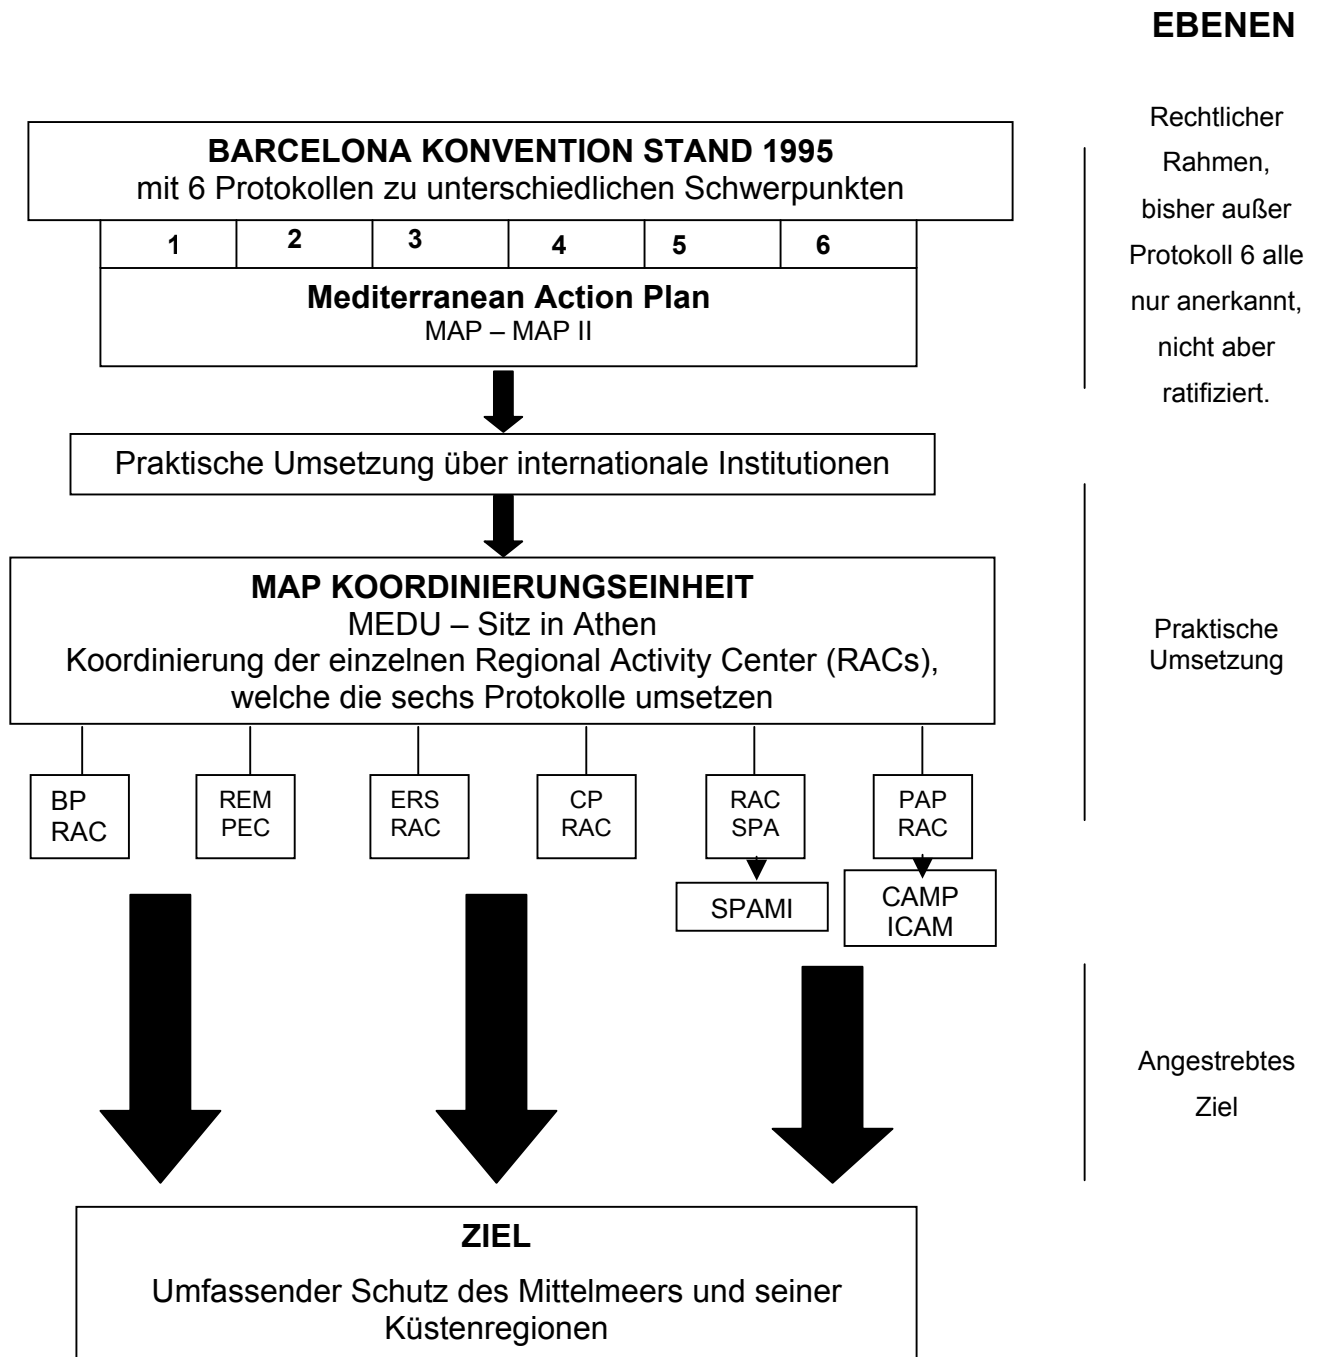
EBENEN

BARCELONA KONVENTION STAND 1995
mit 6 Protokollen zu unterschiedlichen Schwerpunkten

| 1 | 2 | 3 | 4 | 5 | 6 |
|---|---|---|---|---|---|

Mediterranean Action Plan
MAP – MAP II

Rechtlicher Rahmen, bisher außer Protokoll 6 alle nur anerkannt, nicht aber ratifiziert.

Praktische Umsetzung über internationale Institutionen

MAP KOORDINIERUNGSEINHEIT
MEDU – Sitz in Athen
Koordinierung der einzelnen Regional Activity Center (RACs), welche die sechs Protokolle umsetzen

Praktische Umsetzung

BP RAC

REM PEC

ERS RAC

CP RAC

RAC SPA

SPAMI

PAP RAC

CAMP ICAM

Angestrebtes Ziel

ZIEL
Umfassender Schutz des Mittelmeers und seiner Küstenregionen